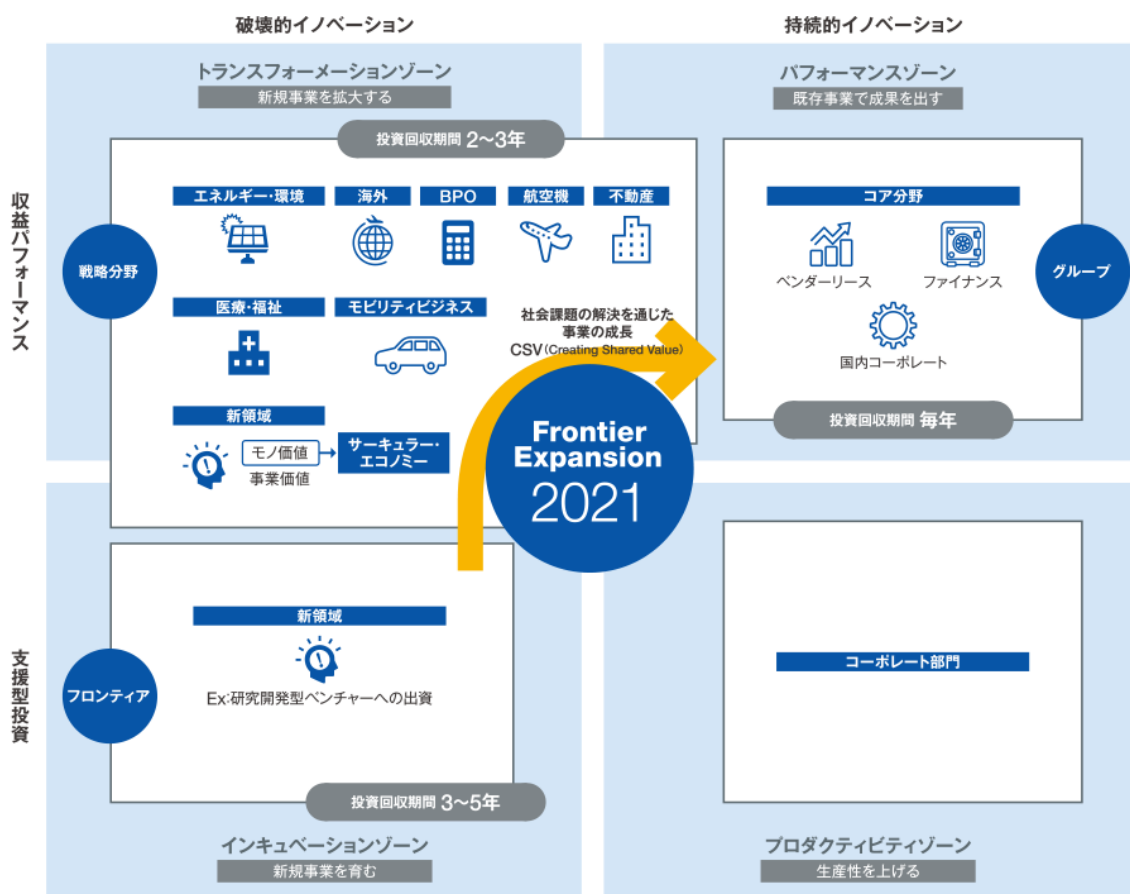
破壊的イノベーション

持続的イノベーション

収益パフォーマンス

支援型投資

トランスフォーメーションゾーン
新規事業を拡大する

投資回収期間 2~3年

戦略分野

エネルギー・環境

海外

BPO

航空機

不動産

医療・福祉

モビリティビジネス

新領域

モノ価値
事業価値

サーキュラー・エコノミー

社会課題の解決を通じた事業の成長
CSV(Creating Shared Value)

パフォーマンスゾーン
既存事業で成果を出す

コア分野

ベンダーリース

ファイナンス

国内コーポレート

グループ

投資回収期間 毎年

Frontier Expansion 2021

新領域

フロンティア

Ex:研究開発型ベンチャーへの出資

投資回収期間 3~5年

インキュベーションゾーン
新規事業を育む

コーポレート部門

プロダクティビティゾーン
生産性を上げる